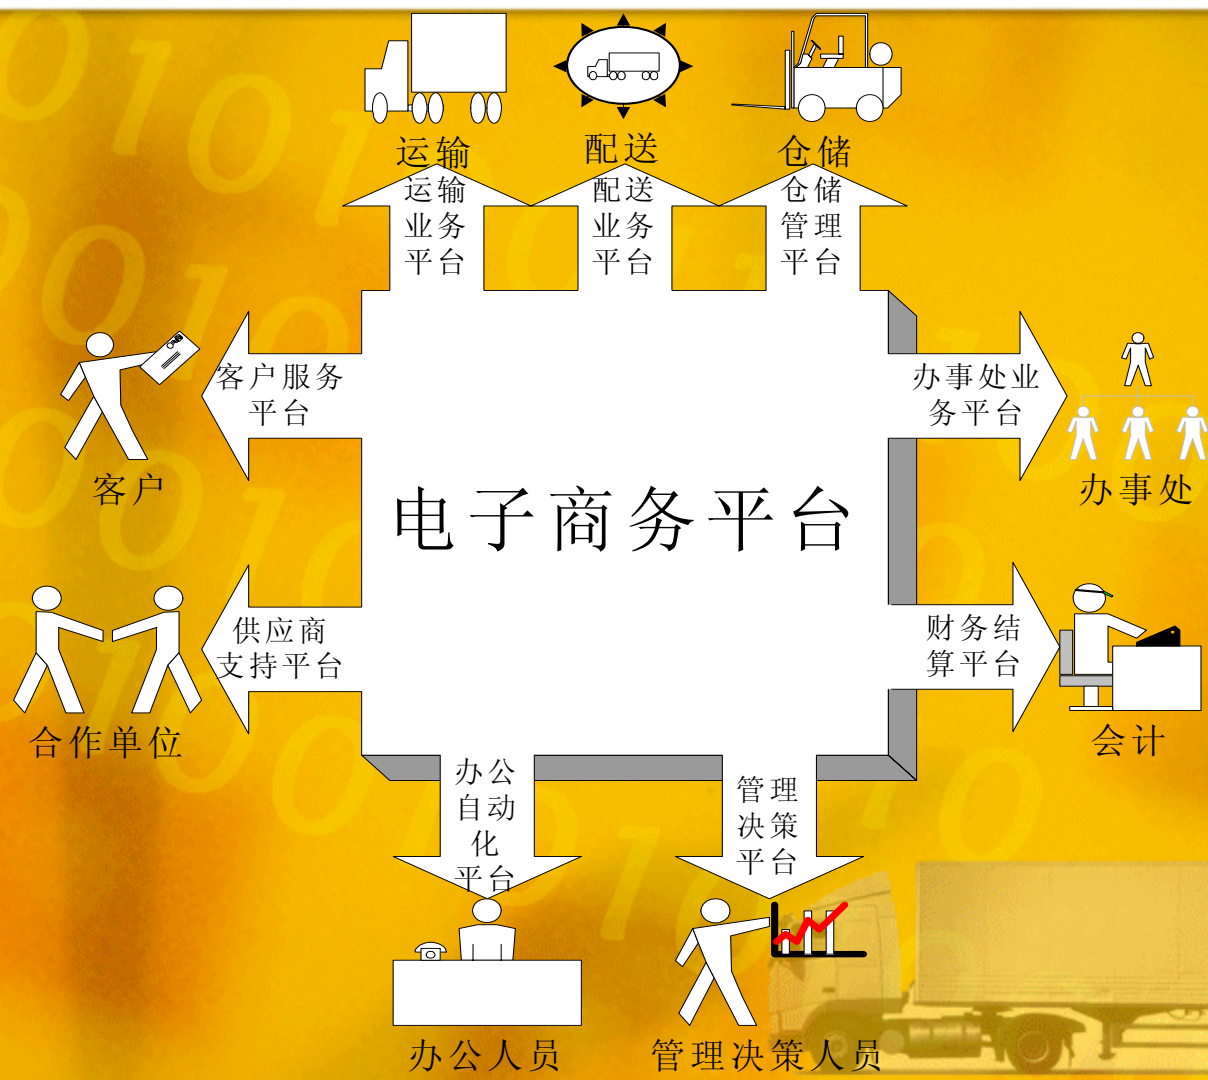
运输

配送

仓储

运输业务平台

配送业务平台

仓储管理平台

客户服务平台

客户

办事处业务平台

办事处

电子商务平台

供应商支持平台

合作单位

财务结算平台

会计

办公自动化平台

管理决策平台

办公人员

管理决策人员